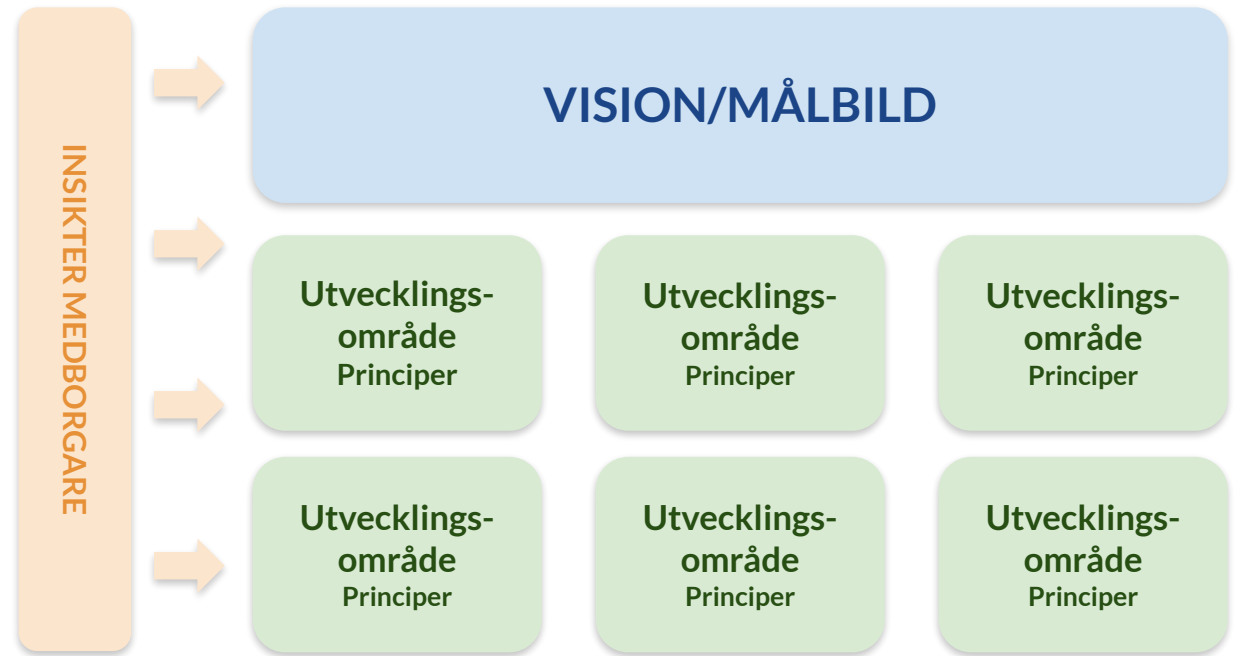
INSIKTER MEDBORGARE

VISION/MÅLBILD

Utvecklingsområde
Principer

Utvecklingsområde
Principer

Utvecklingsområde
Principer

Utvecklingsområde
Principer

Utvecklingsområde
Principer

Utvecklingsområde
Principer